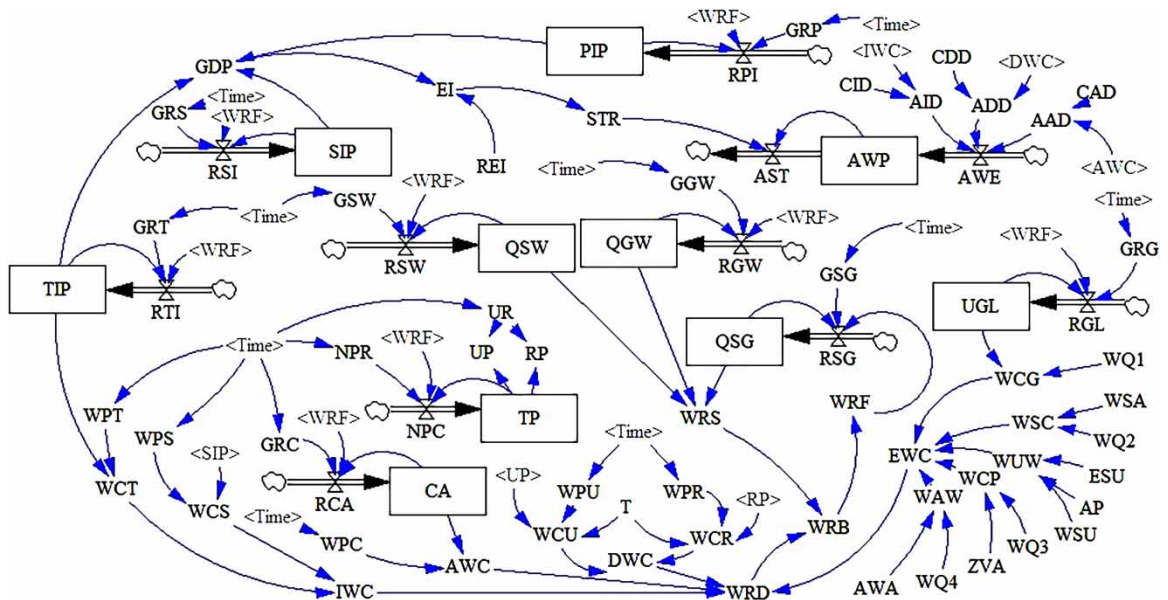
<WRF> GRP <Time>
PIP
RPI
GDP
<IWC> CDD <DWC>
CID AID ADD
CAD
EI AAD
<Time>
GRS <WRF>
SIP
RSI
STR
REI
AST AWP AWE
<AWC>
<Time> GGW
<WRF>
GSW
GRT <Time>
<WRF>
<WRF>
QSW
QGW
RSW RGW
<Time>
<Time>
<WRF>
GRG
GSG
TIP
RTI
UGL
RGL
UR
<Time>
NPR
UP RP
QSG
RSG
<WRF>
WQ1
WCG
NPC
TP
WPT
WRS
WRF
WSA
WPS
WSC
GRC <WRF>
WQ2
<SIP>
<Time>
EWC
WUW
ESU
RCA
CA
WCP
WCT
<UP>
WPU
WPR
<RP>
WAW
AP
WCS
T
WSU
<Time>
WRB
WCU
WCR
WQ3
WPC
AWC
DWC
ZVA
AWA
WQ4
IWC
WRD